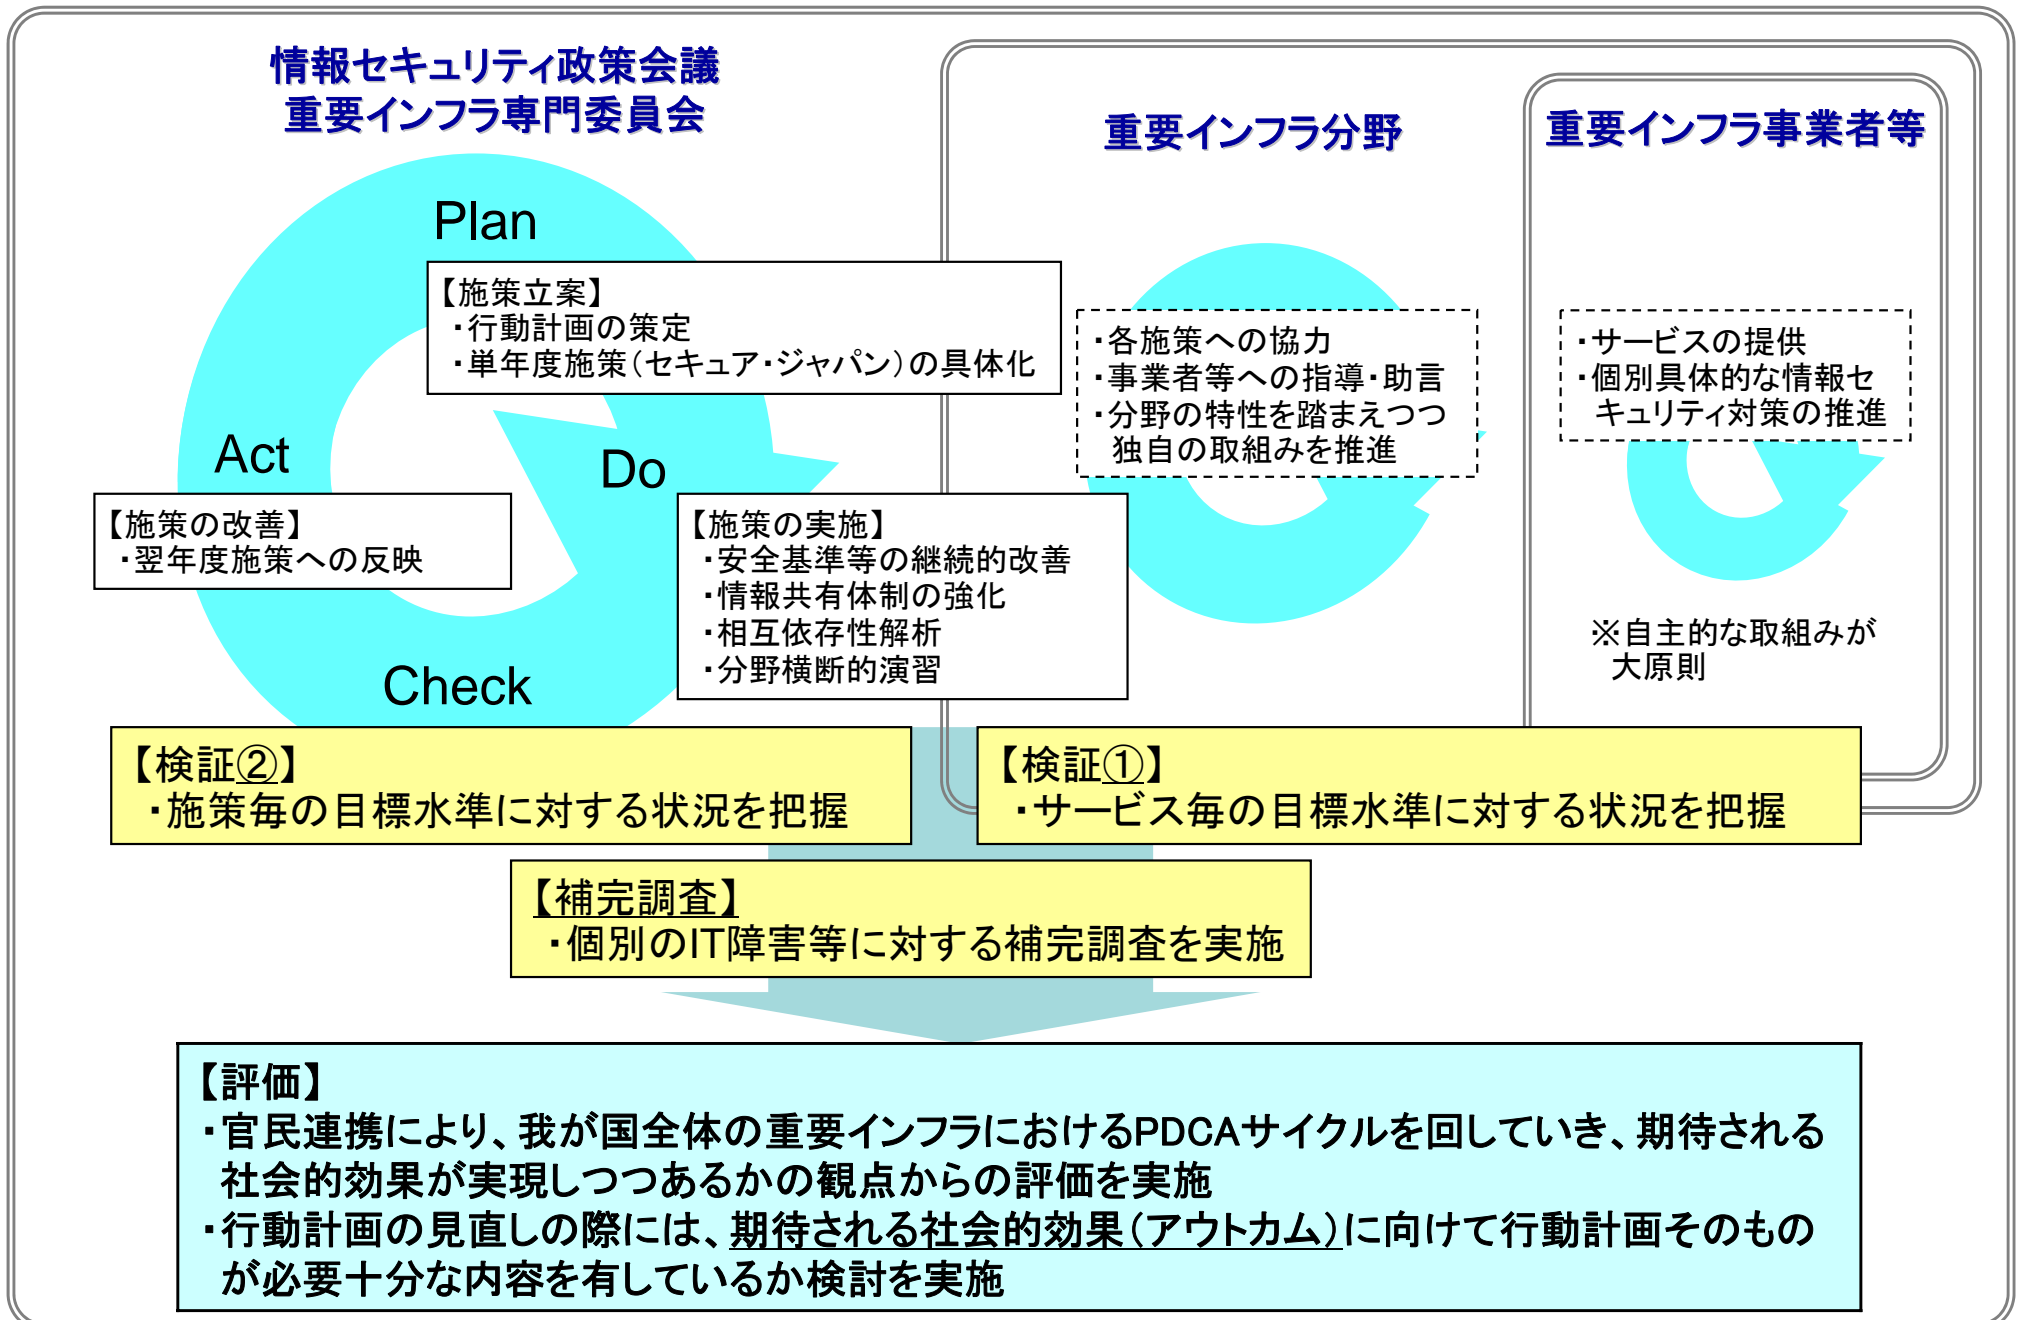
情報セキュリティ政策会議
重要インフラ専門委員会

Plan

【施策立案】
・行動計画の策定
・単年度施策（セキュア・ジャパン）の具体化

Act

【施策の改善】
・翌年度施策への反映

Do

【施策の実施】
・安全基準等の継続的改善
・情報共有体制の強化
・相互依存性解析
・分野横断的演習

Check

重要インフラ分野

・各施策への協力
・事業者等への指導・助言
・分野の特性を踏まえつつ独自の取組みを推進

重要インフラ事業者等

・サービスの提供
・個別具体的な情報セキュリティ対策の推進

※自主的な取組みが大原則

【検証②】
・施策毎の目標水準に対する状況を把握

【検証①】
・サービス毎の目標水準に対する状況を把握

【補完調査】
・個別のIT障害等に対する補完調査を実施

【評価】
・官民連携により、我が国全体の重要インフラにおけるPDCAサイクルを回していき、期待される社会的効果が実現しつつあるかの観点からの評価を実施
・行動計画の見直しの際には、期待される社会的効果（アウトカム）に向けて行動計画そのものが必要十分な内容を有しているか検討を実施